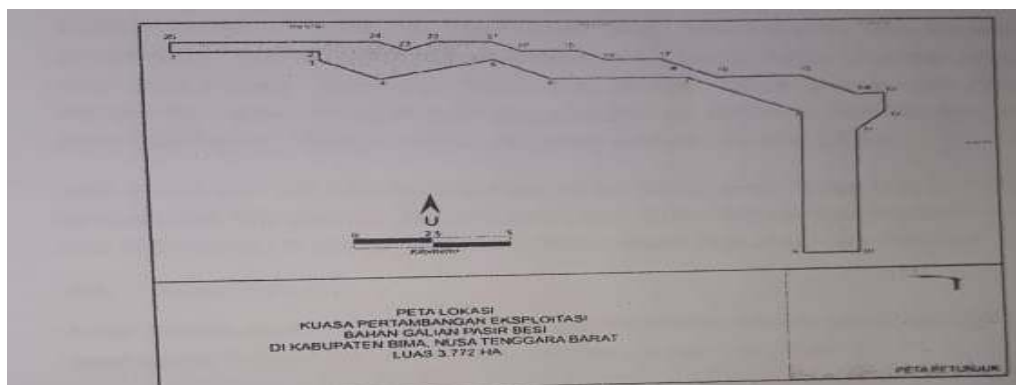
25
24
23
22
21
20
19
18
17
16
15
14
13
12
11
1
2
3
4
5
6
7
8
9
10

U

0
2.5
5
Kilometer

PETA LOKASI
KUASA PERTAMBANGAN EKSPLOITASI
BAHAN GALIAN PASIR BESI
DI KABUPATEN BIMA, NUSA TENGGARA BARAT
LUAS 3.772 HA

PETA PETUNJUK